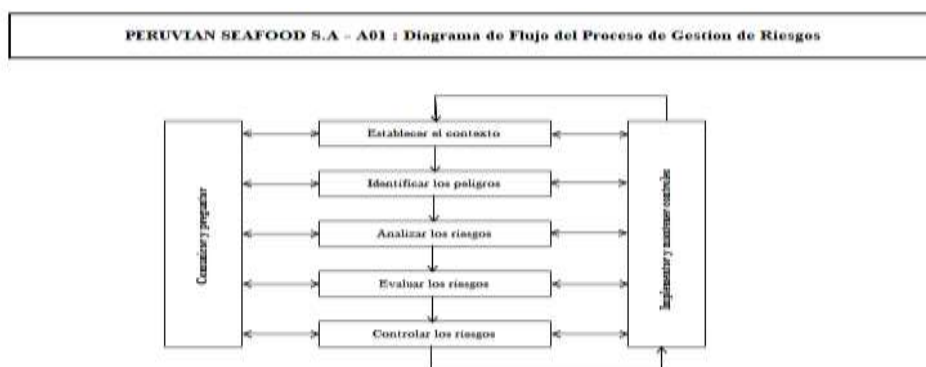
PERUVIAN SEAFOOD S.A - A01 : Diagrama de Flujo del Proceso de Gestion de Riesgos

Comunicar y preguntar

Establecer el contexto

Identificar los peligros

Analizar los riesgos

Evaluar los riesgos

Controlar los riesgos

Implementar y mantener controles